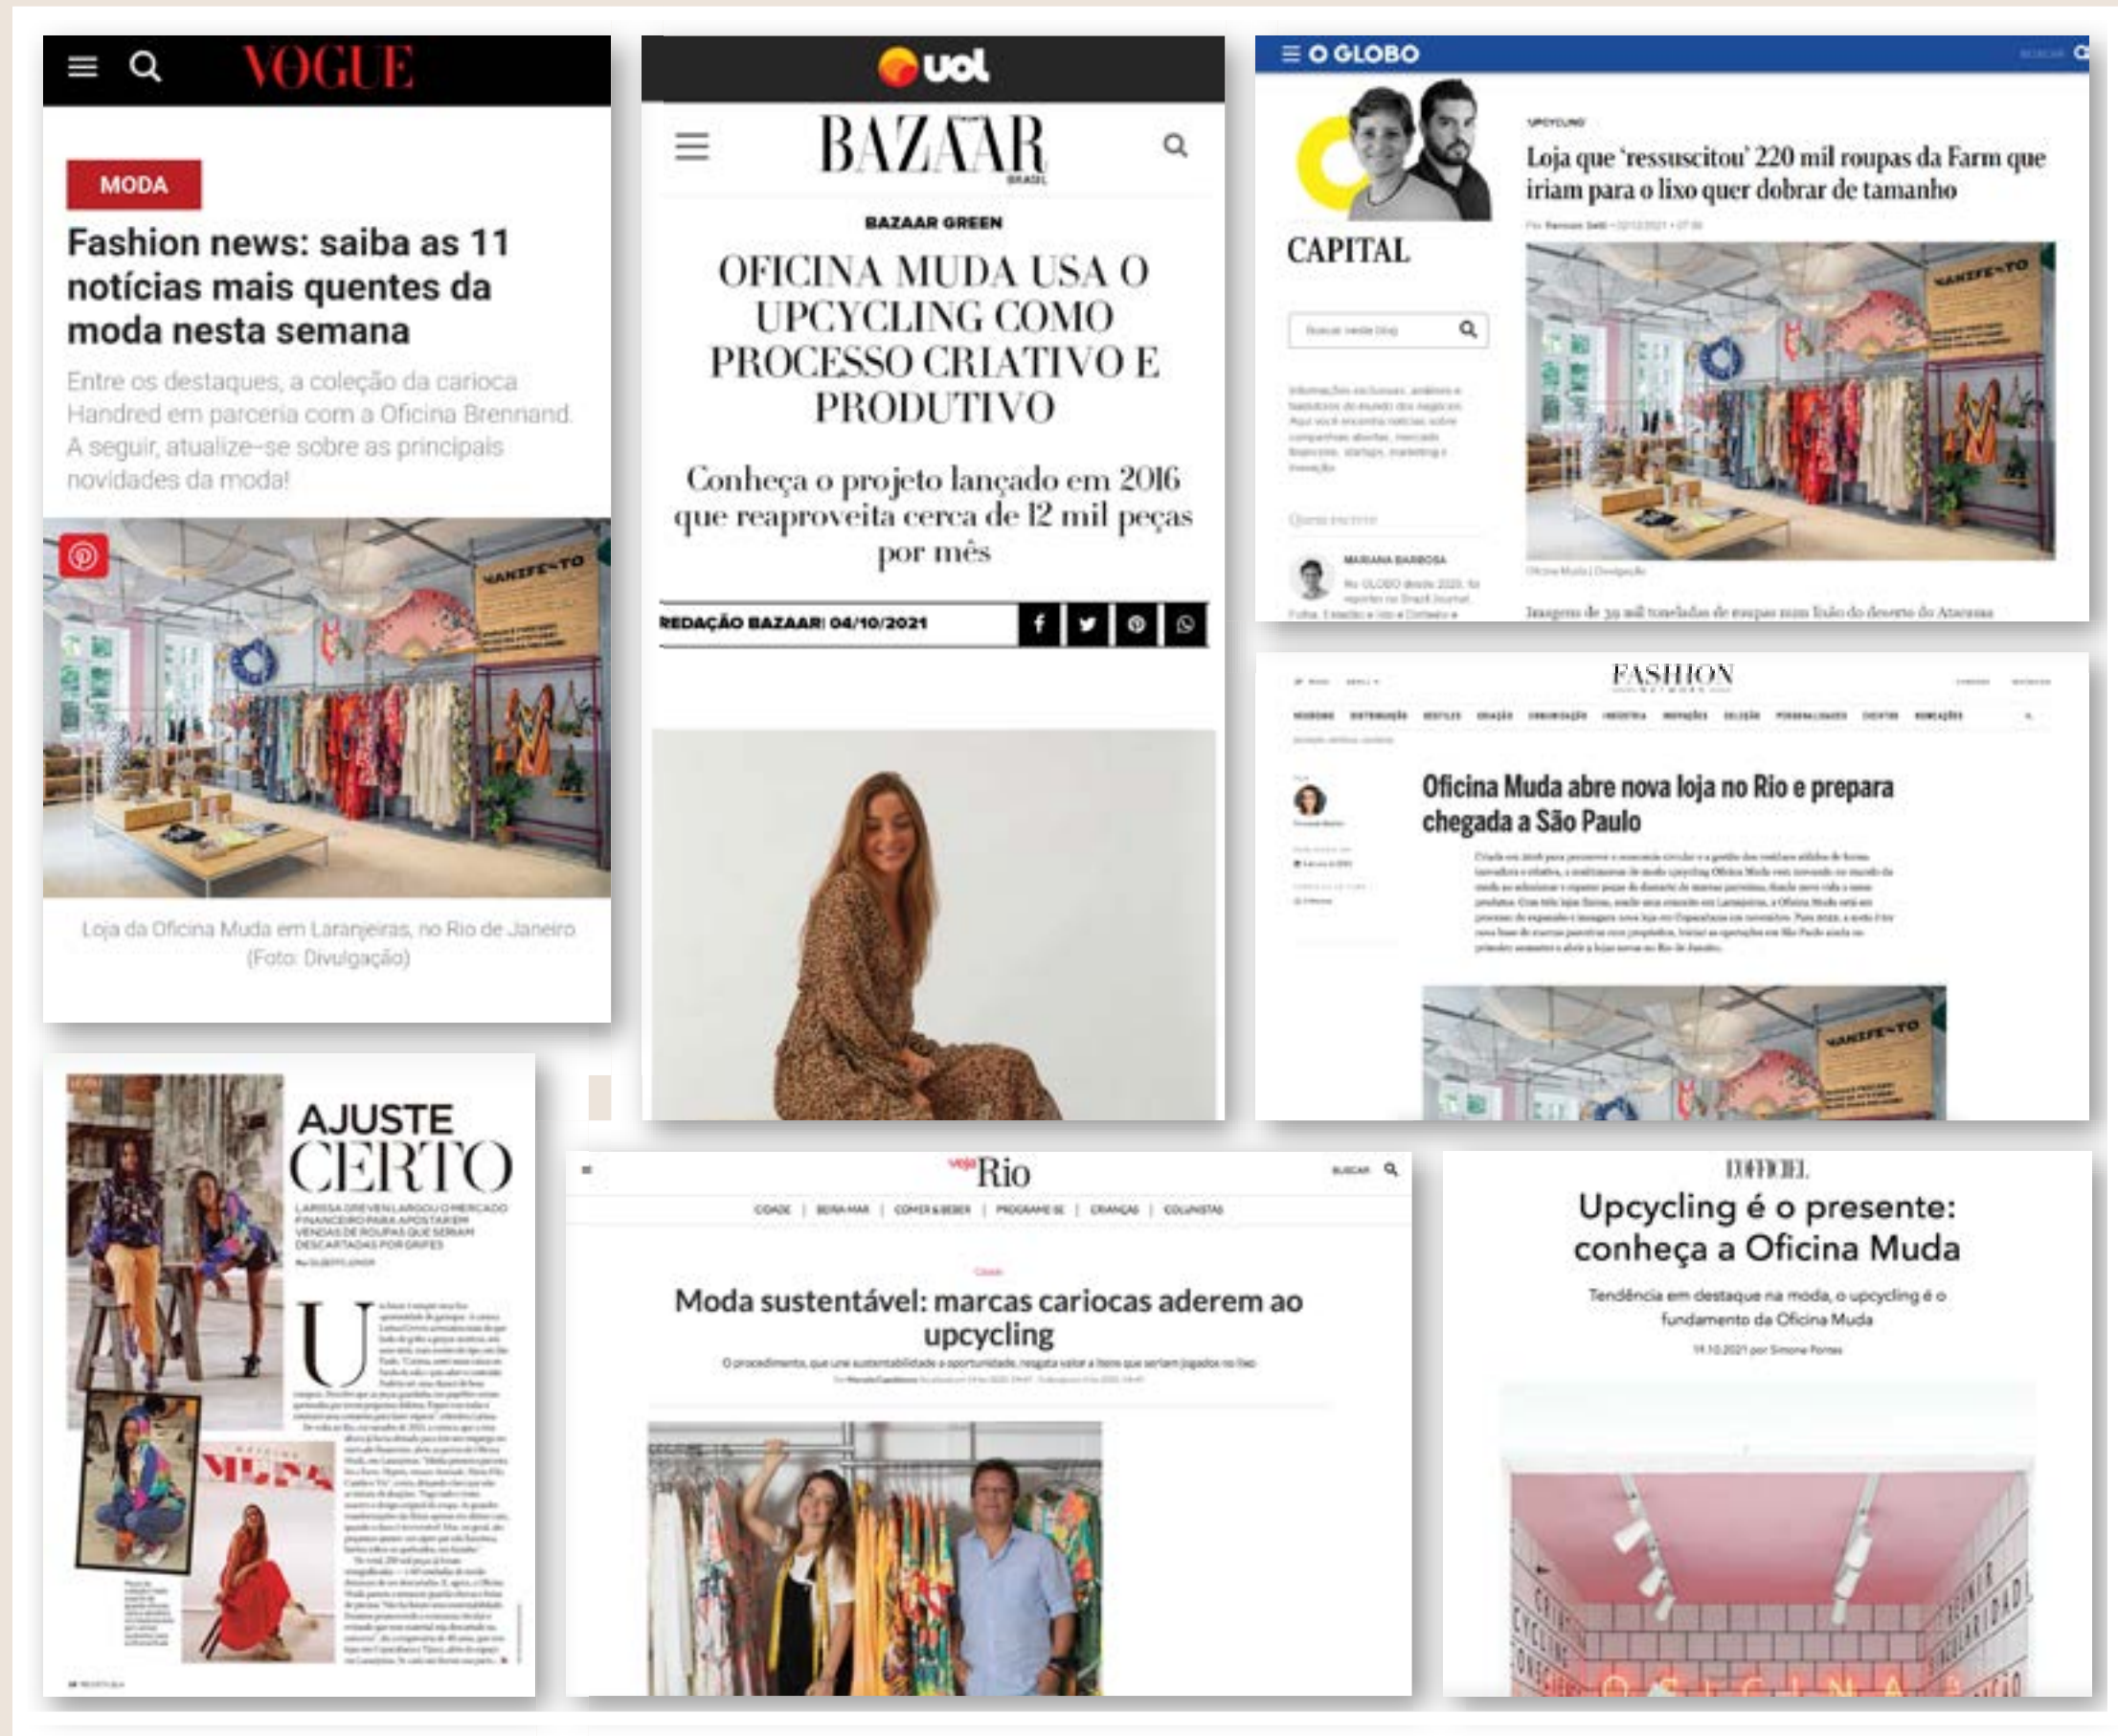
VOGUE

MODA

Fashion news: saiba as 11 notícias mais quentes da moda nesta semana

Entre os destaques, a coleção da carioca Handred em parceria com a Oficina Brennand. A seguir, atualize-se sobre as principais novidades da moda!

MANIFESTO

Loja da Oficina Muda em Laranjeiras, no Rio de Janeiro (Foto: Divulgação)

uol

BAZAAR BRASIL

BAZAAR GREEN

OFICINA MUDA USA O UPCYCLING COMO PROCESSO CRIATIVO E PRODUTIVO

Conheça o projeto lançado em 2016 que reaproveita cerca de 12 mil peças por mês

REDAÇÃO BAZAAR| 04/10/2021

O GLOBO

CAPITAL

UPCYCLING

Loja que 'ressuscitou' 220 mil roupas da Farm que iriam para o lixo quer dobrar de tamanho

MARIANA BARBOSA

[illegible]

FASHION NETWORK

Oficina Muda abre nova loja no Rio e prepara chegada a São Paulo

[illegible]

AJUSTE CERTO

LARISSA GREVEN LARGOU O MERCADO FINANCEIRO PARA APOSTAR EM VENDAS DE ROUPAS QUE SERIAM DESCARTADAS POR GRIFES

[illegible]

veja Rio

CIDADE | BEIRA-MAR | COMER & BEBER | PROGRAME-SE | CRIANÇAS | COLUNISTAS

Moda sustentável: marcas cariocas aderem ao upcycling

O procedimento, que une sustentabilidade a oportunidade, resgata valor a itens que seriam jogados no lixo

L'OFFICIEL

Upcycling é o presente: conheça a Oficina Muda

Tendência em destaque na moda, o upcycling é o fundamento da Oficina Muda

19.10.2021 por Simone Fontes

OFICINA